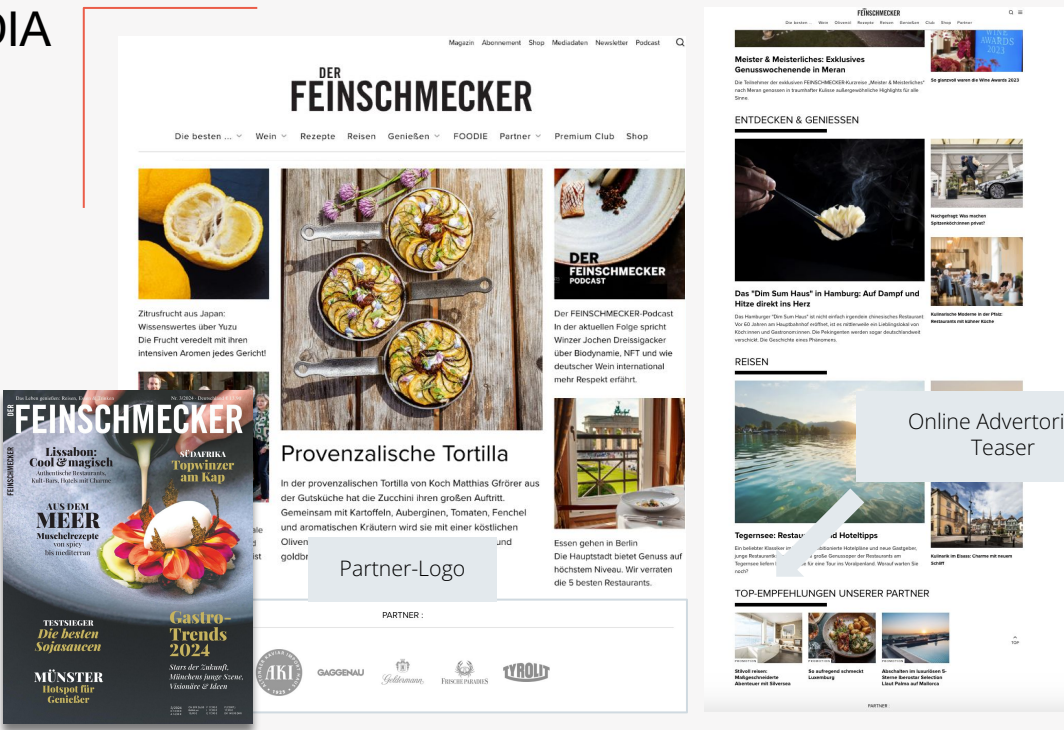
DIA

Magazin Abonnement Shop Mediadaten Newsletter Podcast

DER FEINSCHMECKER

Die besten ... Wein Rezepte Reisen Genießen FOODIE Partner Premium Club Shop

Zitrusfrucht aus Japan: Wissenswertes über Yuzu
Die Frucht veredelt mit ihren intensiven Aromen jedes Gericht!

Provenzalische Tortilla

In der provenzalischen Tortilla von Koch Matthias Gfrörer aus der Gutsküche hat die Zucchini ihren großen Auftritt. Gemeinsam mit Kartoffeln, Auberginen, Tomaten, Fenchel und aromatischen Kräutern wird sie mit einer köstlichen Oliven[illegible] und goldbr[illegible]

DER FEINSCHMECKER PODCAST

Der FEINSCHMECKER-Podcast
In der aktuellen Folge spricht Winzer Jochen Dreissigacker über Biodynamie, NFT und wie deutscher Wein international mehr Respekt erfährt.

Essen gehen in Berlin
Die Hauptstadt bietet Genuss auf höchstem Niveau. Wir verraten die 5 besten Restaurants.

Partner-Logo

PARTNER :

AKI GAGGENAU Goldenmann FISCHERPARADIES TYROLIT

Das Leben genießen: Reisen, Essen, Trinken
DER FEINSCHMECKER
Nr. 3/2024
Lissabon: Cool & magisch
Authentische Restaurants, Kult-Bars, Hotels mit Charme
SÜDAFRIKA Topwinzer am Kap
AUS DEM MEER
Muschelrezepte von spicy bis mediterran
TESTSIEGER Die besten Sojasaucen
Gastro-Trends 2024
Stars der Zukunft, Münchens junge Szene, Visionäre & Ideen
MÜNSTER Hotspot für Genießer

FEINSCHMECKER
Die besten ... Wein Rezepte Reisen Genießen Club Shop Partner

Meister & Meisterliches: Exklusives Genusswochenende in Meran
Die Teilnehmer der exklusiven FEINSCHMECKER-Kurzreise „Meister & Meisterliches" nach Meran genossen in traumhafter Kulisse außergewöhnliche Highlights für alle Sinne.

So glanzvoll waren die Wine Awards 2023

ENTDECKEN & GENIESSEN

Das "Dim Sum Haus" in Hamburg: Auf Dampf und Hitze direkt ins Herz
Das Hamburger "Dim Sum Haus" ist nicht einfach irgendein chinesisches Restaurant. Vor 60 Jahren am Hauptbahnhof eröffnet, ist es mittlerweile ein Lieblingslokal von Köchinnen und Gastronominnen. Die Pekingenten werden sogar deutschlandweit verschickt. Die Geschichte eines Phänomens.

Nachgefragt: Was machen Spitzenköchinnen privat?

Kulinarische Moderne in der Pfalz: Restaurants mit kühner Küche

REISEN

Online Advertori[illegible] Teaser

Tegernsee: Restau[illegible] und Hoteltipps
Ein beliebter Klassiker im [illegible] Hoteltipps und neue Gastgeber, junge Restaurantk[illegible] große Genussoper der Restaurants am Tegernsee liefern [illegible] für eine Tour ins Voralpenland. Worauf warten Sie noch?

Kulinarik im Elsass: Charme mit neuem Schliff

TOP-EMPFEHLUNGEN UNSERER PARTNER

Stilvoll reisen: Maßgeschneiderte Abenteuer mit Silversea

So aufregend schmeckt Luxemburg

Abschalten im luxuriösen 5-Sterne Iberostar Selection Llaut Palma auf Mallorca

TOP

PARTNER